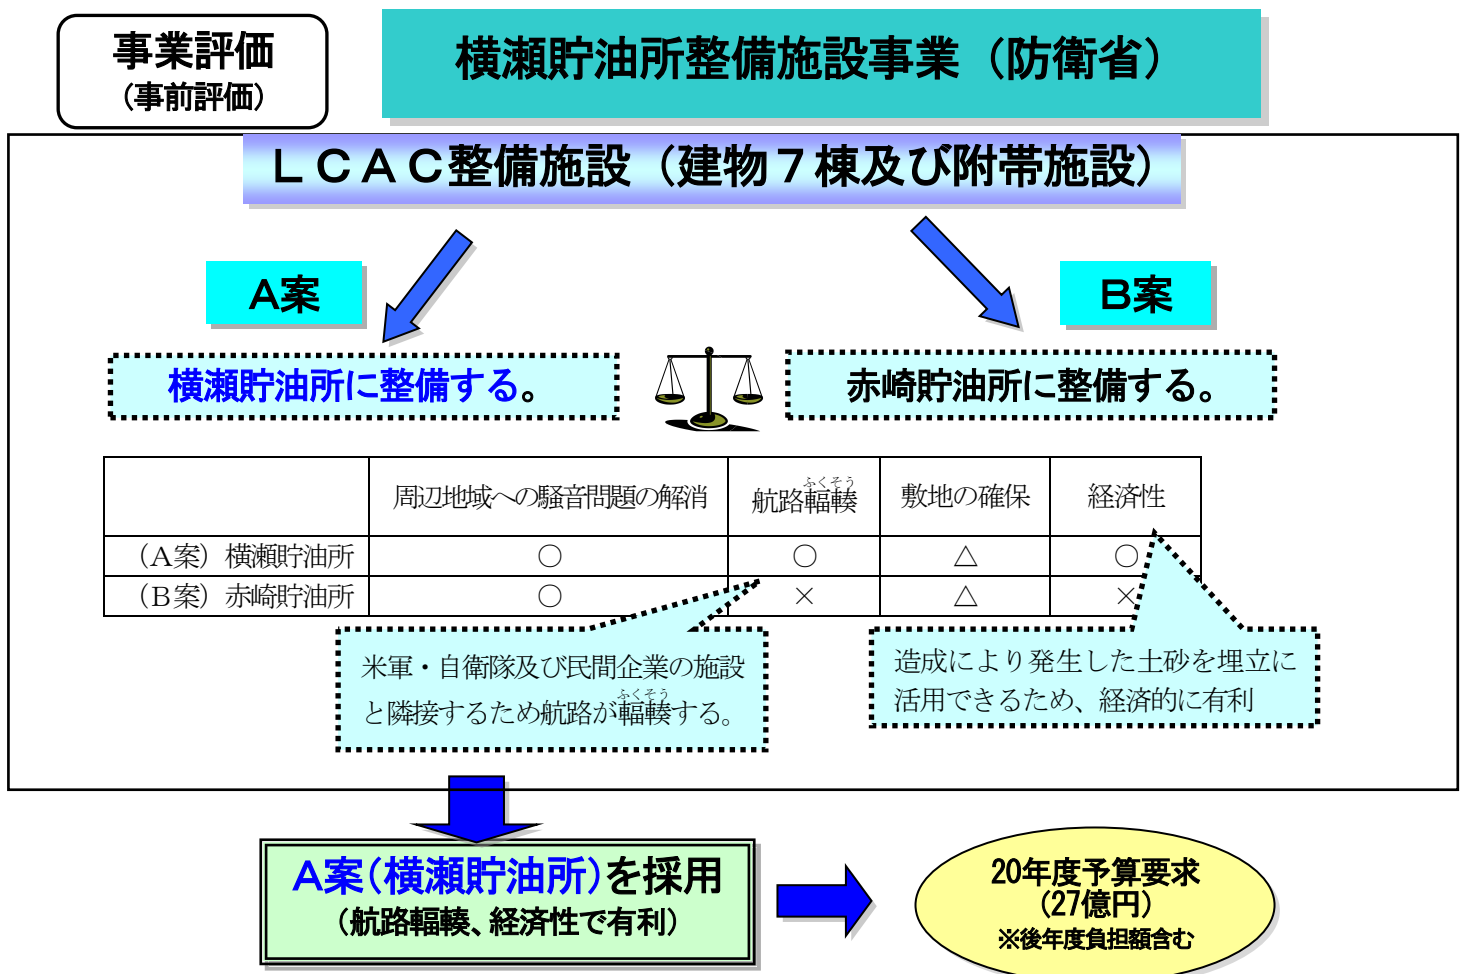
事業評価
（事前評価）

横瀬貯油所整備施設事業（防衛省）

ＬＣＡＣ整備施設（建物７棟及び附帯施設）

A案

B案

横瀬貯油所に整備する。

赤崎貯油所に整備する。

| | 周辺地域への騒音問題の解消 | 航路輻輳（ふくそう） | 敷地の確保 | 経済性 |
|---|---|---|---|---|
| （A案）横瀬貯油所 | ○ | ○ | △ | ○ |
| （B案）赤崎貯油所 | ○ | × | △ | × |

米軍・自衛隊及び民間企業の施設と隣接するため航路が輻輳（ふくそう）する。

造成により発生した土砂を埋立に活用できるため、経済的に有利

A案（横瀬貯油所）を採用
（航路輻輳、経済性で有利）

20年度予算要求
（27億円）
※後年度負担額含む